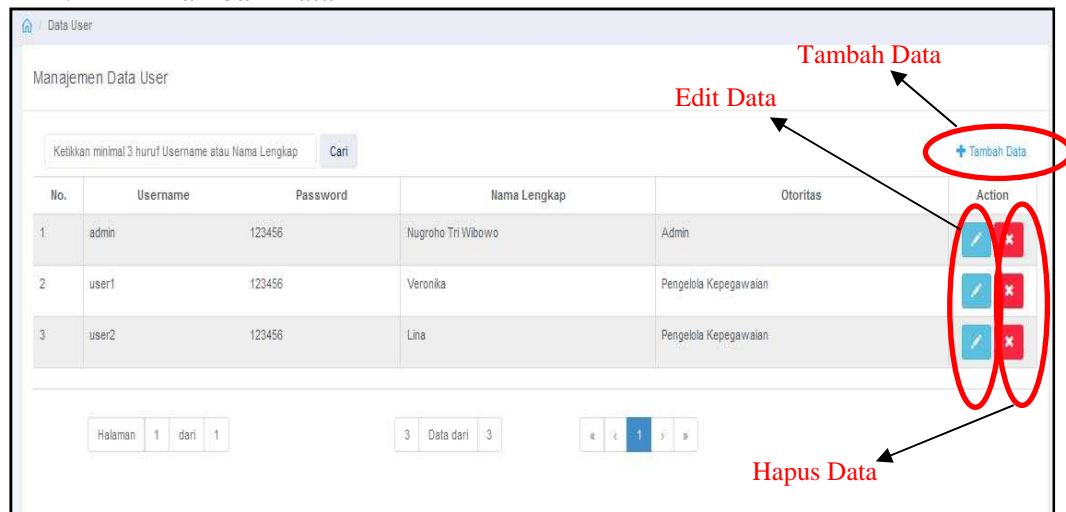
/ Data User

Manajemen Data User

Tambah Data

Edit Data

Ketikkan minimal 3 huruf Username atau Nama Lengkap Cari

+ Tambah Data

| No. | Username | Password | Nama Lengkap | Otoritas | Action |
|---|---|---|---|---|---|
| 1 | admin | 123456 | Nugroho Tri Wibowo | Admin | |
| 2 | user1 | 123456 | Veronika | Pengelola Kepegawaian | |
| 3 | user2 | 123456 | Lina | Pengelola Kepegawaian | |

Halaman 1 dari 1

3 Data dari 3

« ‹ 1 › »

Hapus Data